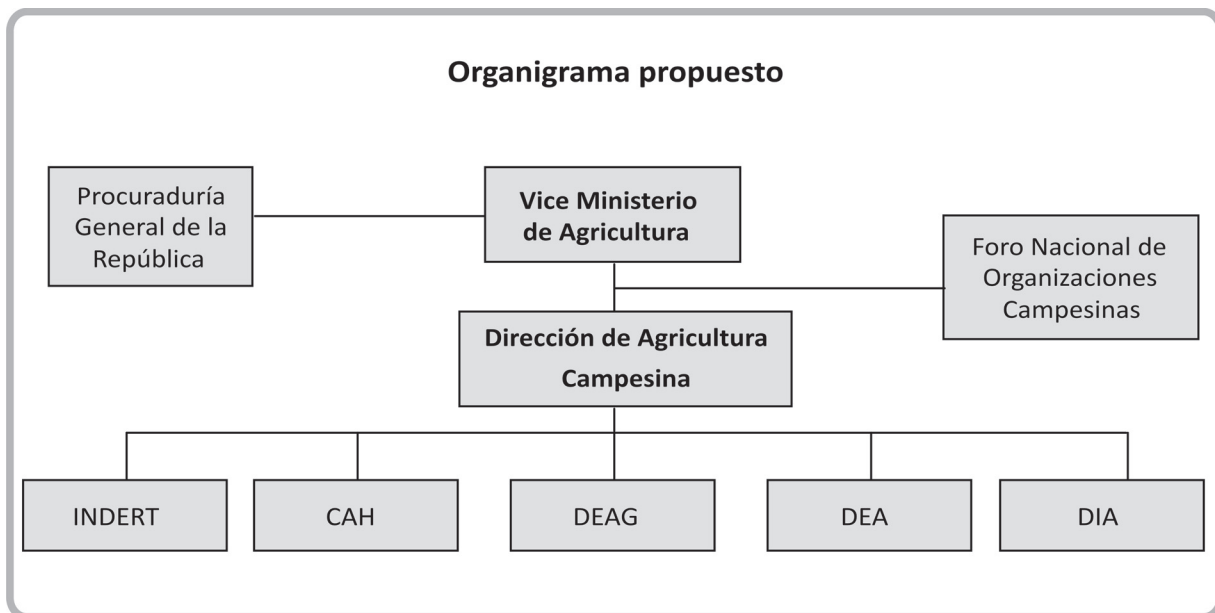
Organigrama propuesto

Procuraduría General de la República

Vice Ministerio de Agricultura

Foro Nacional de Organizaciones Campesinas

Dirección de Agricultura Campesina

INDERT

CAH

DEAG

DEA

DIA